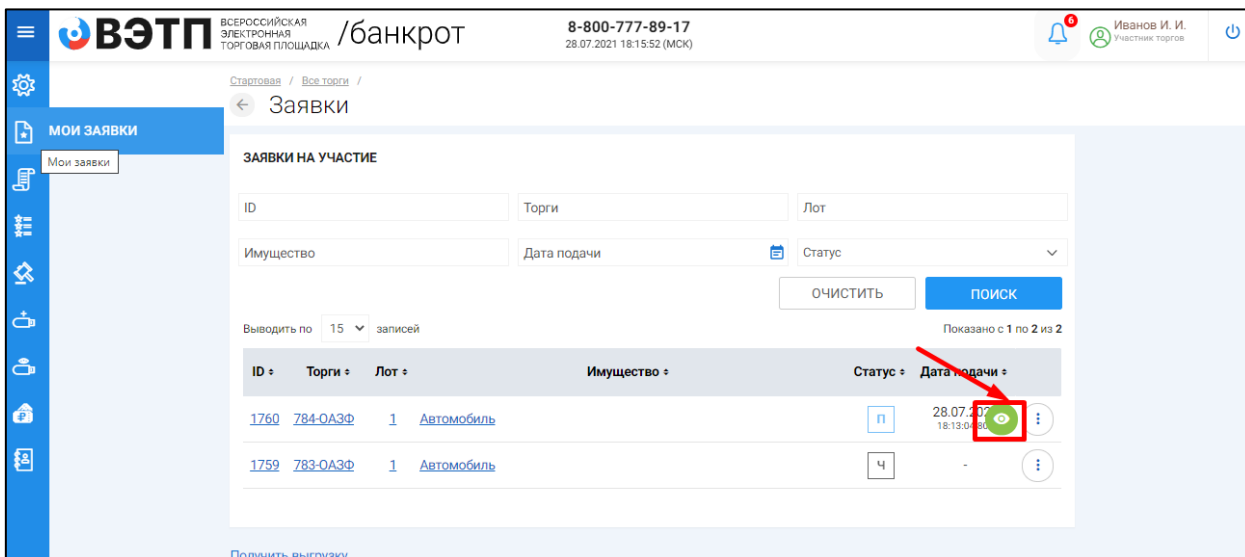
ВЭТП ВСЕРОССИЙСКАЯ ЭЛЕКТРОННАЯ ТОРГОВАЯ ПЛОЩАДКА /банкрот

8-800-777-89-17
28.07.2021 18:15:52 (МСК)

6

Иванов И. И.
Участник торгов

МОИ ЗАЯВКИ
Мои заявки

Стартовая / Все торги /

Заявки

ЗАЯВКИ НА УЧАСТИЕ

ID
Торги
Лот
Имущество
Дата подачи
Статус

ОЧИСТИТЬ
ПОИСК

Выводить по 15 записей

Показано с 1 по 2 из 2

| ID | Торги | Лот | Имущество | Статус | Дата подачи |
|---|---|---|---|---|---|
| 1760 | 784-ОАЗФ | 1 | Автомобиль | П | 28.07.20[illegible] 18:13:0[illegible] |
| 1759 | 783-ОАЗФ | 1 | Автомобиль | Ч | - |

Получить выгрузку